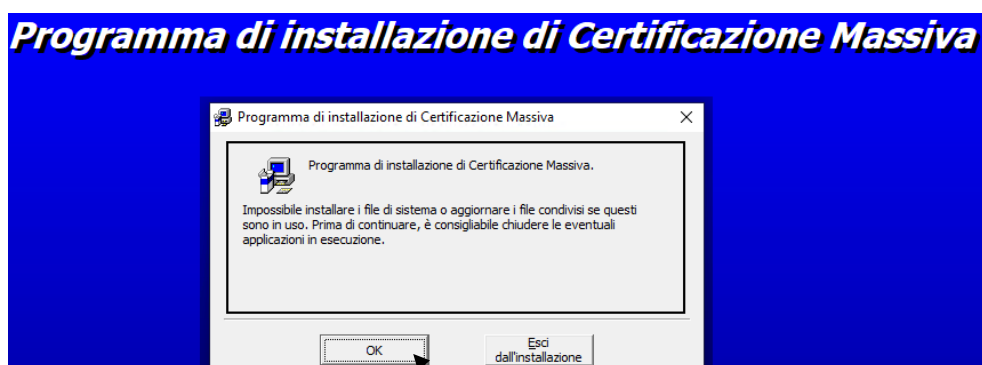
Programma di installazione di Certificazione Massiva

Programma di installazione di Certificazione Massiva ×

Programma di installazione di Certificazione Massiva.

Impossibile installare i file di sistema o aggiornare i file condivisi se questi sono in uso. Prima di continuare, è consigliabile chiudere le eventuali applicazioni in esecuzione.

OK

Esci dall'installazione